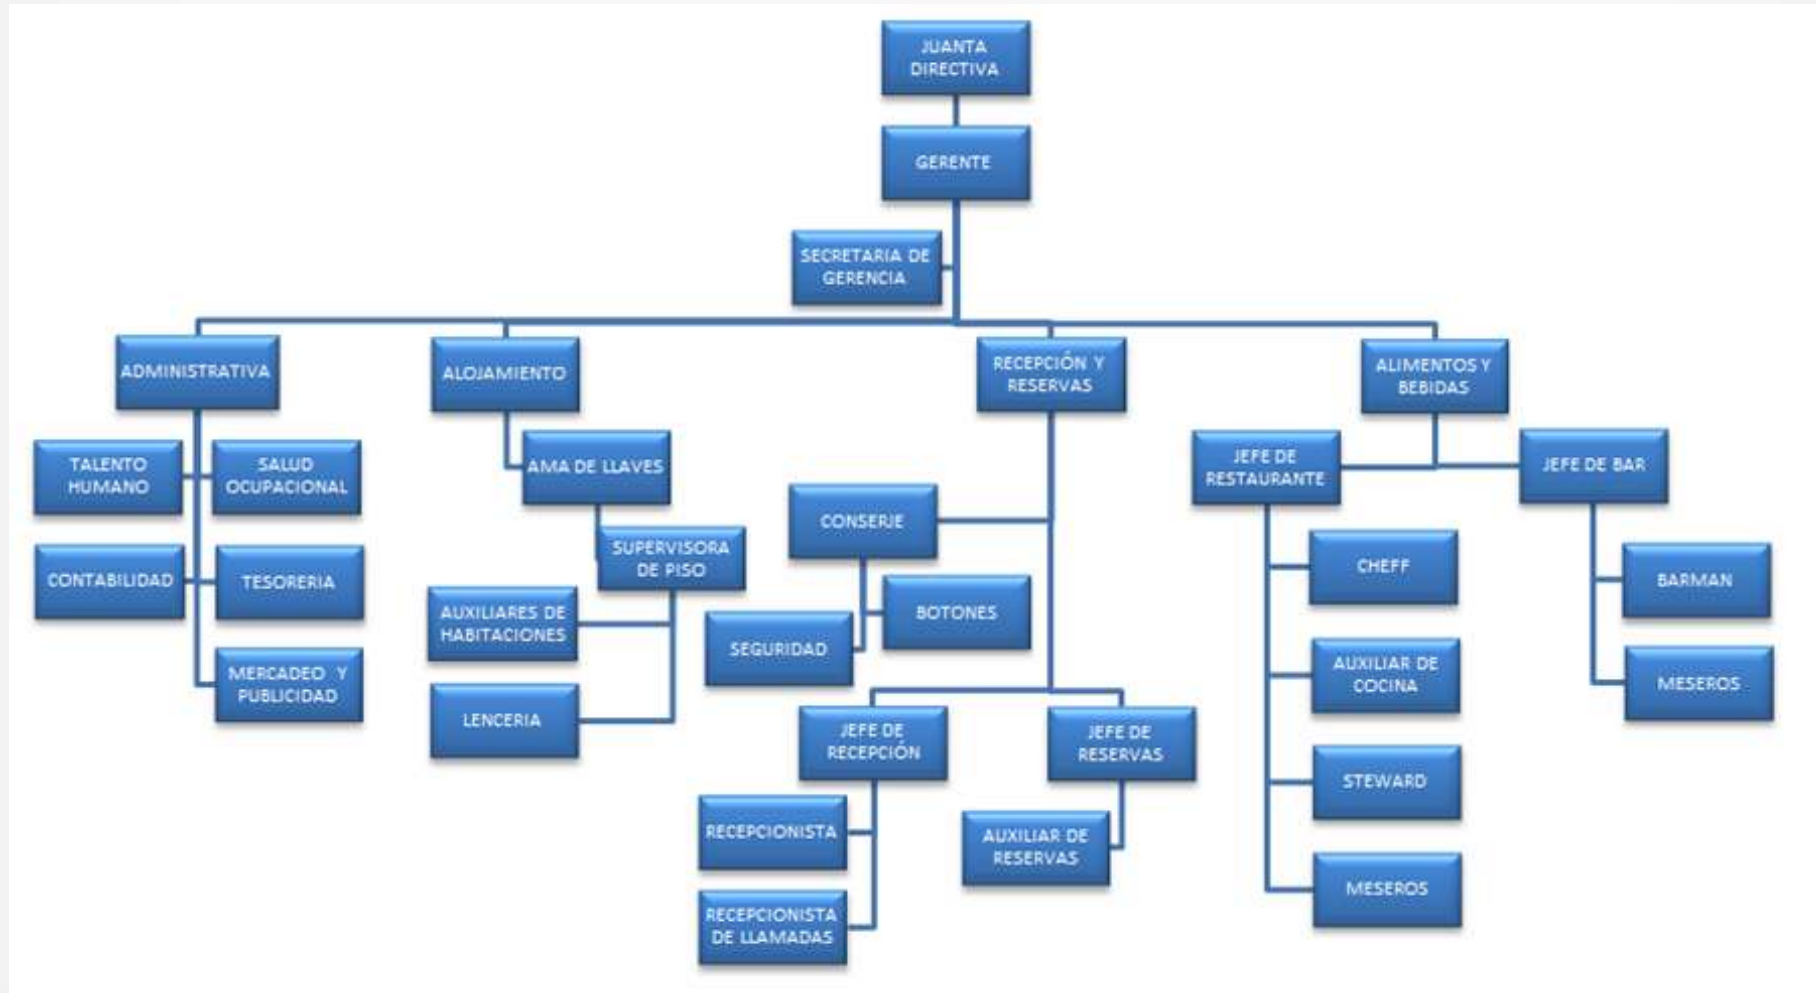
JUANTA DIRECTIVA

GERENTE

SECRETARIA DE GERENCIA

ADMINISTRATIVA

TALENTO HUMANO

SALUD OCUPACIONAL

CONTABILIDAD

TESORERIA

MERCADEO Y PUBLICIDAD

ALOJAMIENTO

AMA DE LLAVES

SUPERVISORA DE PISO

AUXILIARES DE HABITACIONES

LENCERIA

RECEPCIÓN Y RESERVAS

CONSERJE

BOTONES

SEGURIDAD

JEFE DE RECEPCIÓN

JEFE DE RESERVAS

RECEPCIONISTA

RECEPCIONISTA DE LLAMADAS

AUXILIAR DE RESERVAS

ALIMENTOS Y BEBIDAS

JEFE DE RESTAURANTE

JEFE DE BAR

CHEFF

AUXILIAR DE COCINA

STEWARD

MESEROS

BARMAN

MESEROS